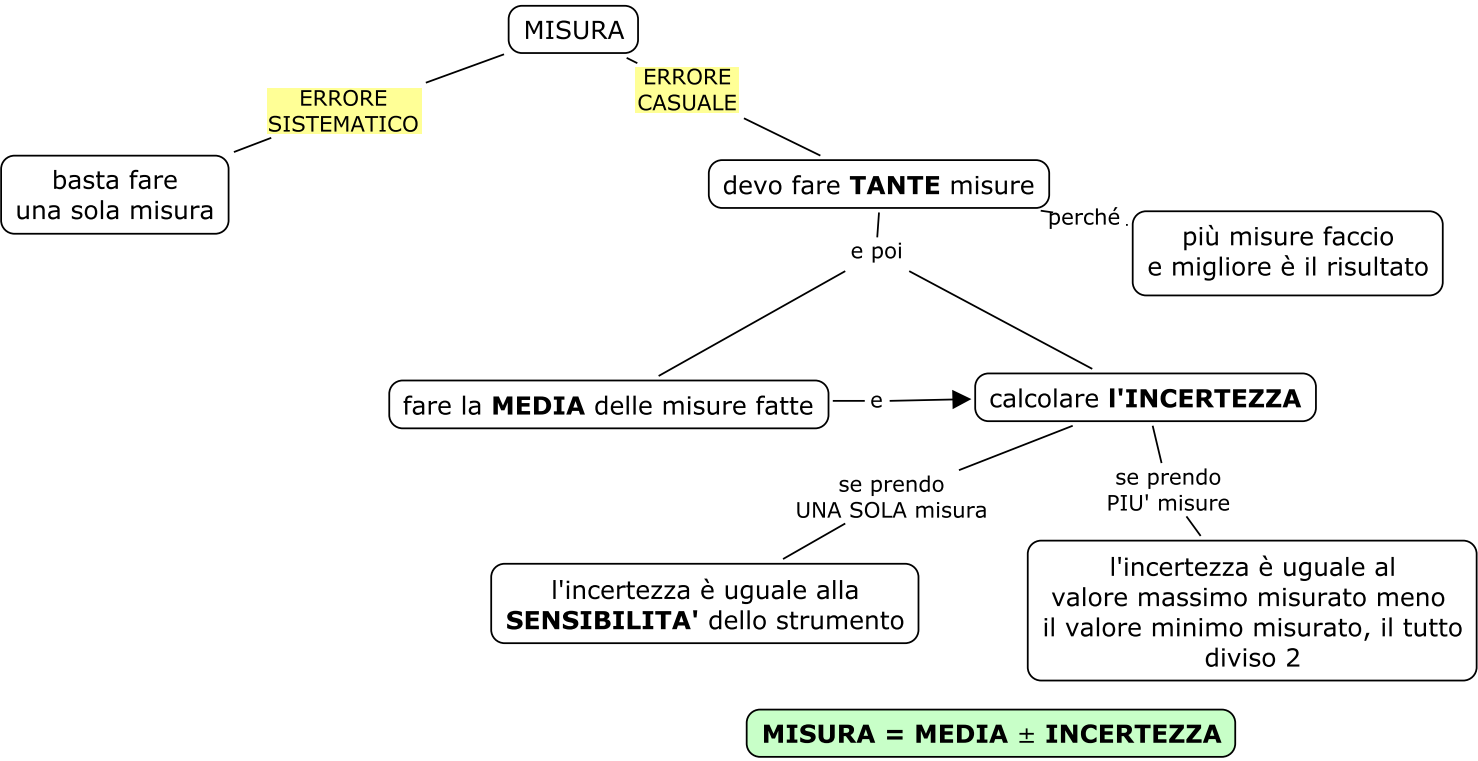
MISURA

ERRORE SISTEMATICO

basta fare una sola misura

ERRORE CASUALE

devo fare TANTE misure

perché

più misure faccio e migliore è il risultato

e poi

fare la MEDIA delle misure fatte

e

calcolare l'INCERTEZZA

se prendo UNA SOLA misura

l'incertezza è uguale alla SENSIBILITA' dello strumento

se prendo PIU' misure

l'incertezza è uguale al valore massimo misurato meno il valore minimo misurato, il tutto diviso 2

MISURA = MEDIA ± INCERTEZZA